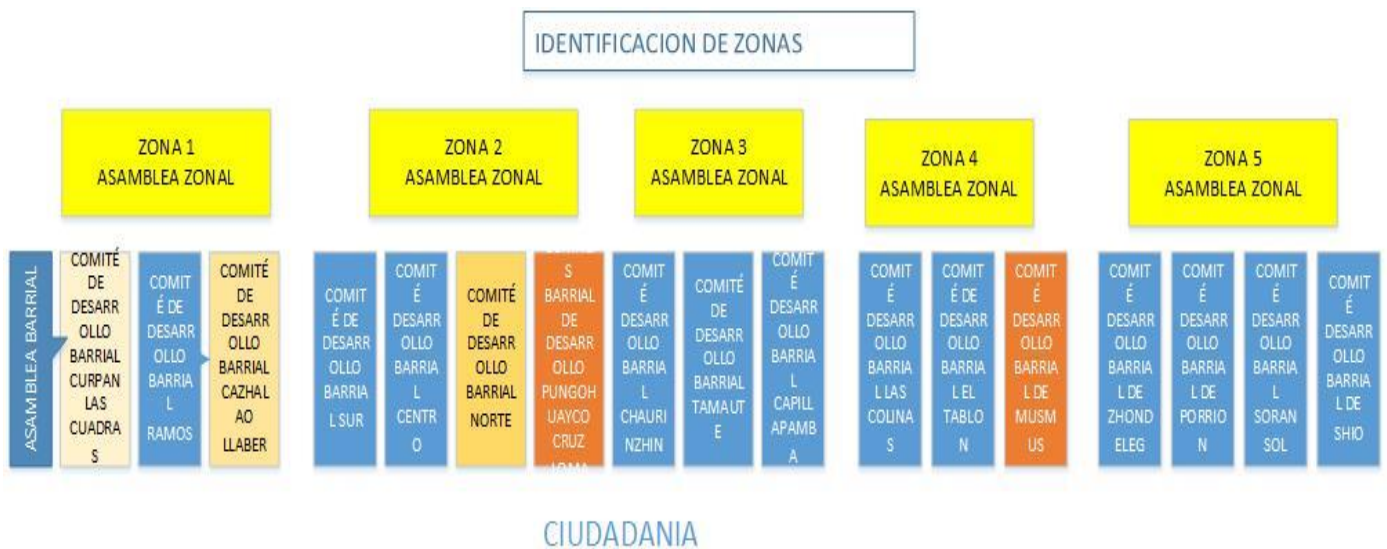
IDENTIFICACION DE ZONAS

ZONA 1
ASAMBLEA ZONAL

ZONA 2
ASAMBLEA ZONAL

ZONA 3
ASAMBLEA ZONAL

ZONA 4
ASAMBLEA ZONAL

ZONA 5
ASAMBLEA ZONAL

ASAMBLEA BARRIAL

COMITÉ DE DESARROLLO BARRIAL CURPAN LAS CUADRAS

COMITÉ DE DESARROLLO BARRIAL RAMOS

COMITÉ DE DESARROLLO BARRIAL CAZHALAO LLABER

COMITÉ DE DESARROLLO BARRIAL SUR

COMITÉ DESARROLLO BARRIAL CENTRO

COMITÉ DE DESARROLLO BARRIAL NORTE

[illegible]S BARRIAL DE DESARROLLO PUNGOHUAYCO CRUZ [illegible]

COMITÉ DESARROLLO BARRIAL CHAURINZHIN

COMITÉ DE DESARROLLO BARRIAL TAMAUTE

COMITÉ DESARROLLO BARRIAL CAPILLAPAMBA

COMITÉ DESARROLLO BARRIAL LAS COLINAS

COMITÉ DE DESARROLLO BARRIAL EL TABLON

COMITÉ DESARROLLO BARRIAL DE MUSMUS

COMITÉ DESARROLLO BARRIAL DE ZHONDELEG

COMITÉ DESARROLLO BARRIAL DE PORRION

COMITÉ DESARROLLO BARRIAL SORANSOL

COMITÉ DESARROLLO BARRIAL DE SHIO

CIUDADANIA